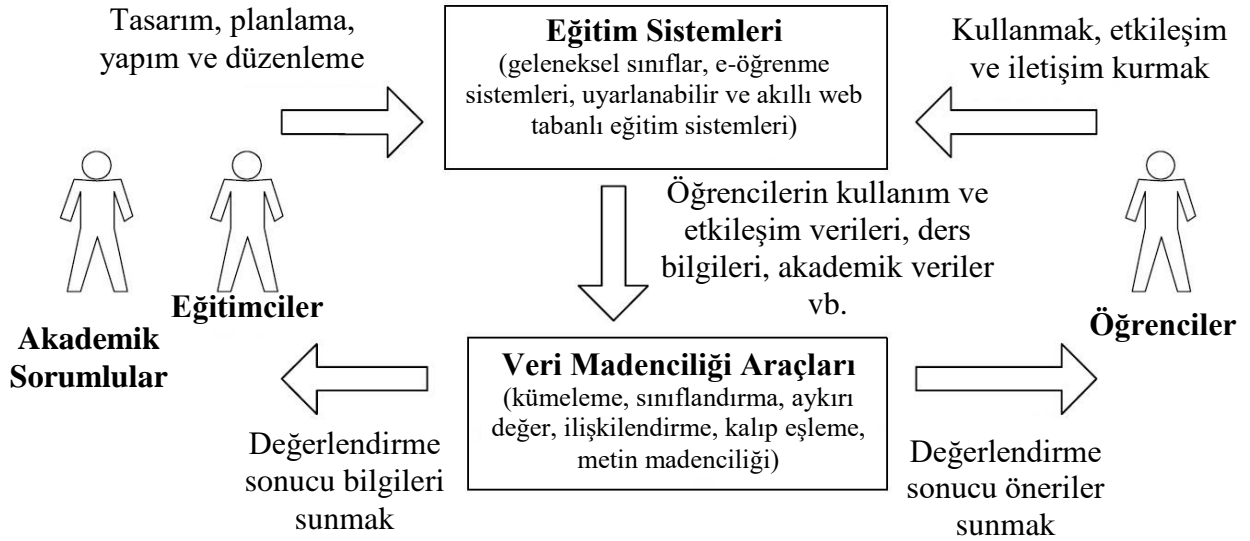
Tasarım, planlama, yapım ve düzenleme

**Eğitim Sistemleri**
(geleneksel sınıflar, e-öğrenme sistemleri, uyarlanabilir ve akıllı web tabanlı eğitim sistemleri)

Kullanmak, etkileşim ve iletişim kurmak

Öğrencilerin kullanım ve etkileşim verileri, ders bilgileri, akademik veriler vb.

**Eğitimciler**

**Akademik Sorumlular**

**Öğrenciler**

**Veri Madenciliği Araçları**
(kümeleme, sınıflandırma, aykırı değer, ilişkilendirme, kalıp eşleme, metin madenciliği)

Değerlendirme sonucu bilgileri sunmak

Değerlendirme sonucu öneriler sunmak